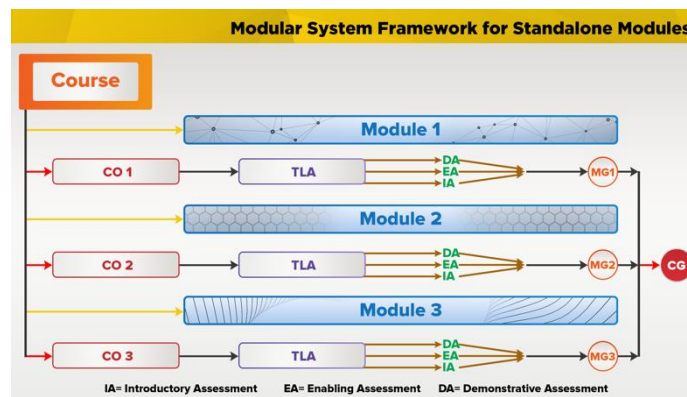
Modular System Framework for Standalone Modules

Course

Module 1

CO 1

TLA

DA
EA
IA

MG1

Module 2

CO 2

TLA

DA
EA
IA

MG2

CG

Module 3

CO 3

TLA

DA
EA
IA

MG3

IA= Introductory Assessment EA= Enabling Assessment DA= Demonstrative Assessment